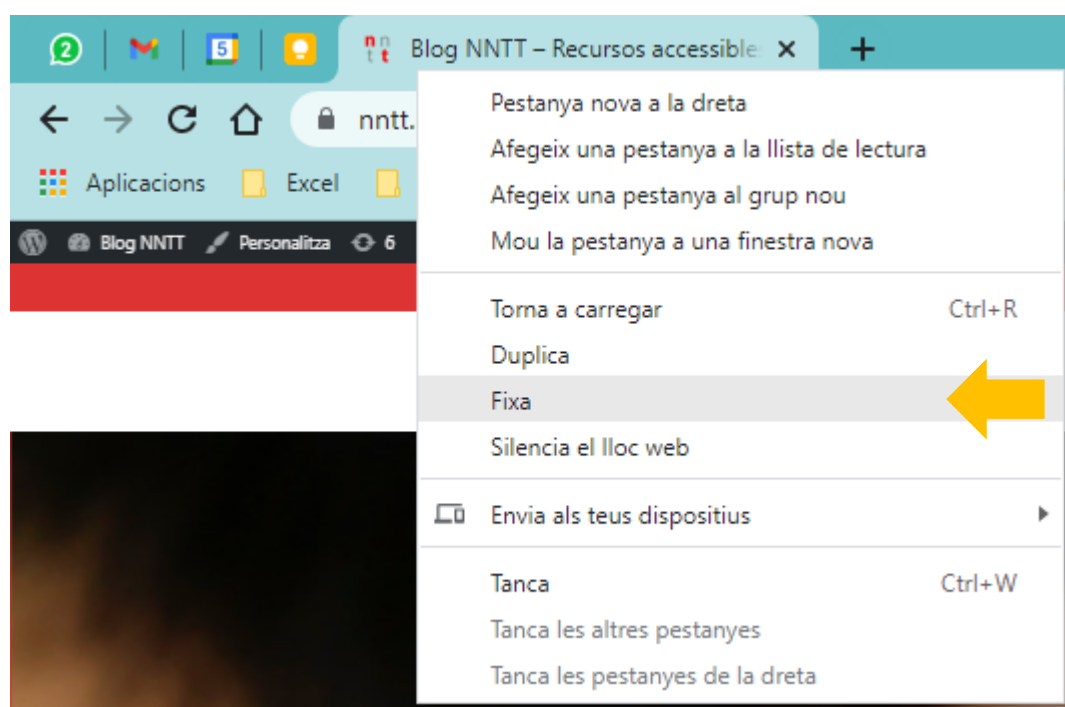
2

5

n n
t t

Blog NNTT – Recursos accessible

nntt.

Aplicacions Excel

Blog NNTT Personalitza 6

Pestanya nova a la dreta
Afegeix una pestanya a la llista de lectura
Afegeix una pestanya al grup nou
Mou la pestanya a una finestra nova

Torna a carregar Ctrl+R
Duplica
Fixa
Silencia el lloc web

Envia als teus dispositius

Tanca Ctrl+W
Tanca les altres pestanyes
Tanca les pestanyes de la dreta